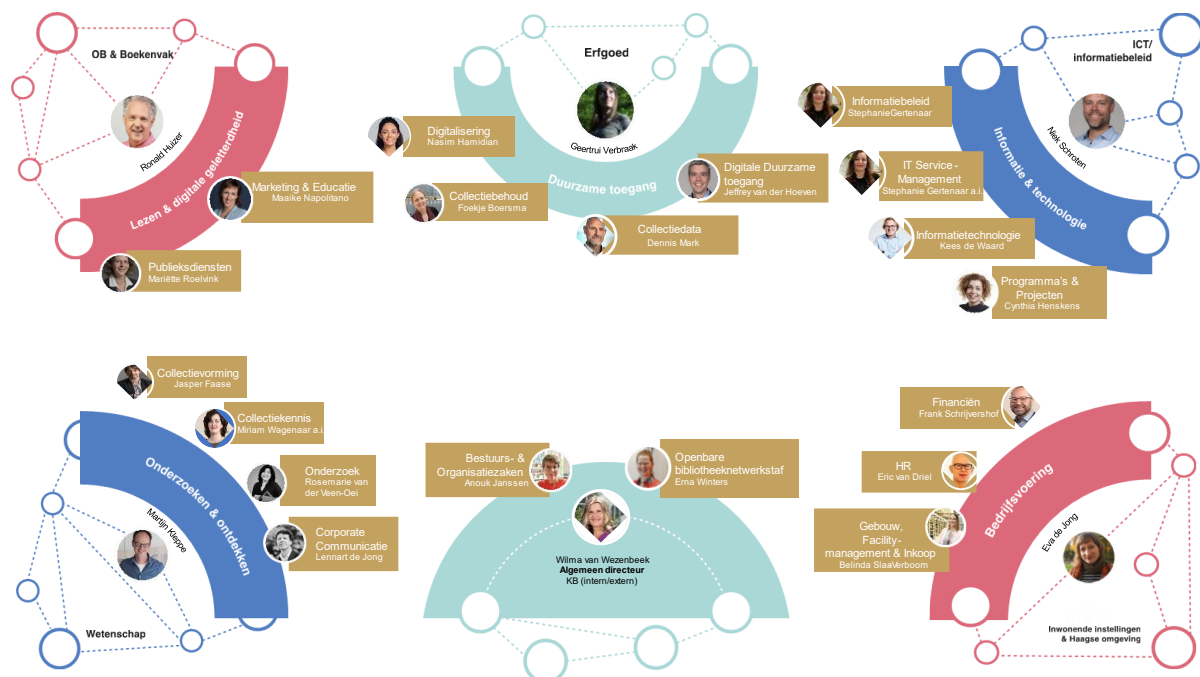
OB & Boekenvak

Ronald Huizer

Lezen & digitale geletterdheid

Marketing & Educatie
Maaike Napolitano

Publieksdiensten
Mariëtte Roelvink

Erfgoed

Geertrui Verbraak

Duurzame toegang

Digitalisering
Nasim Hamidian

Collectiebehoud
Foekje Boersma

Digitale Duurzame toegang
Jeffrey van der Hoeven

Collectiedata
Dennis Mark

ICT/ informatiebeleid

Niek Schroten

Informatie & technologie

Informatiebeleid
StephanieGertenaar

IT Service - Management
Stephanie Gertenaar a.i.

Informatietechnologie
Kees de Waard

Programma's & Projecten
Cynthia Henskens

Collectievorming
Jasper Faase

Collectiekennis
Miriam Wagenaar a.i.

Onderzoeken & ontdekken

Onderzoek
Rosemarie van der Veen-Oei

Martijn Kleppe

Corporate Communicatie
Lennart de Jong

Wetenschap

Bestuurs- & Organisatiezaken
Anouk Janssen

Openbare bibliotheeknetwerkstaf
Erna Winters

Wilma van Wezenbeek
Algemeen directeur
KB (intern/extern)

Financiën
Frank Schrijvershof

HR
Eric van Driel

Bedrijfsvoering

Gebouw, Facility-management & Inkoop
Belinda SlaaVerboom

Eva de Jong

Inwonende instellingen & Haagse omgeving